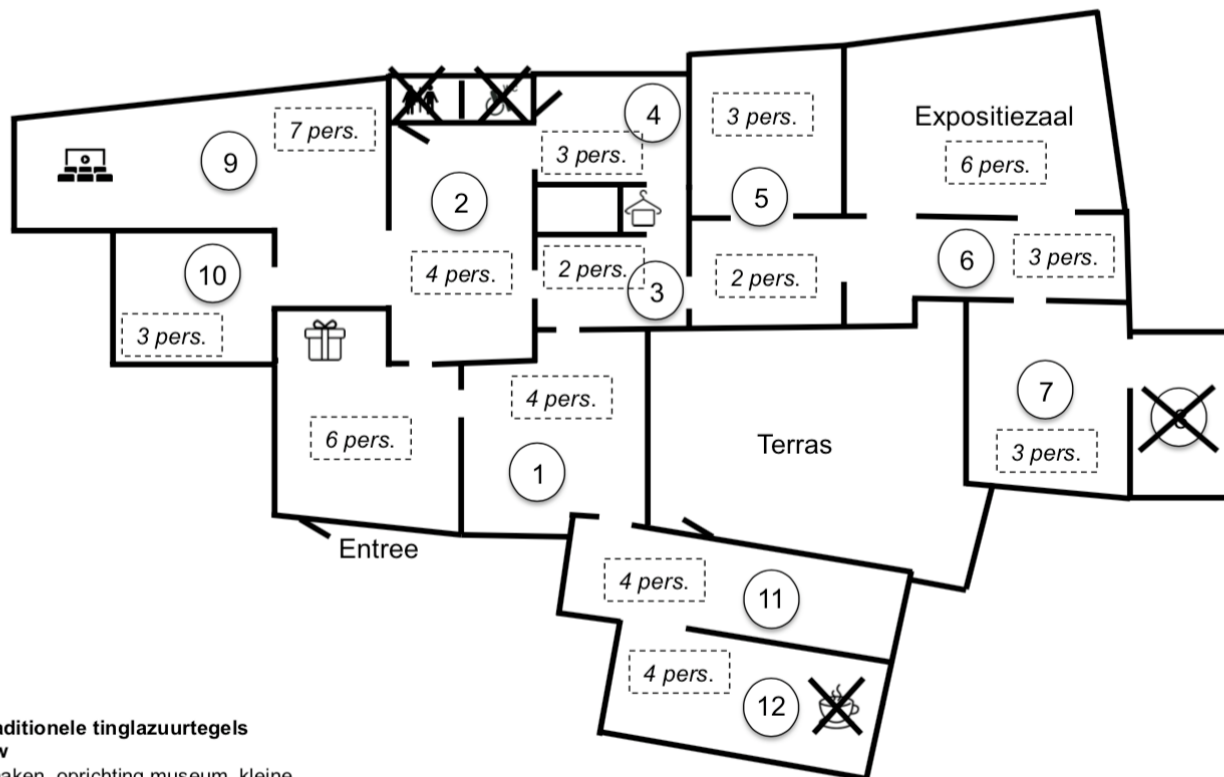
7 pers.

9

4

3 pers.

3 pers.

Expositiezaal

6 pers.

2

5

10

4 pers.

2 pers.

3

2 pers.

6

3 pers.

3 pers.

4 pers.

6 pers.

7

Terras

3 pers.

1

Entree

4 pers.

11

4 pers.

12

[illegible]ditionele tinglazuurtegels
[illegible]w
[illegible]aken, oprichting museum, kleine